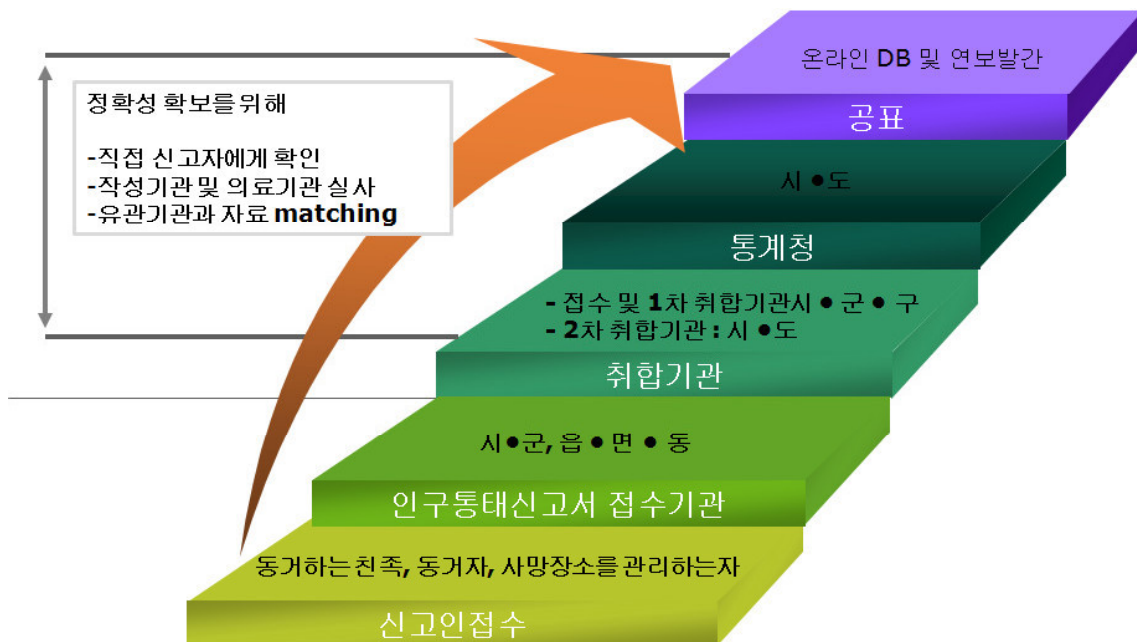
정확성 확보를위해

-직접 신고자에게 확인
-작성기관및 의료기관실사
-유관기관과 자료 matching

온라인 DB 및 연보발간

공표

시 ● 도

통계청

- 접수 및 1차 취합기관시 ● 군 ● 구
- 2차 취합기관 : 시 ●도

취합기관

시●군, 읍 ● 면 ● 동

인구통태신고서 접수기관

동거하는친족, 동거자, 사망장소를관리하는자

신고인접수